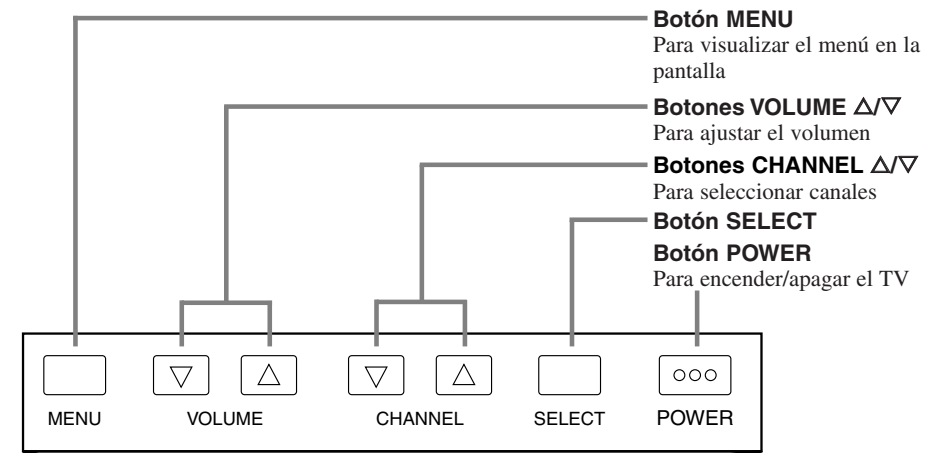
**Botón MENU**
Para visualizar el menú en la pantalla

**Botones VOLUME △/▽**
Para ajustar el volumen

**Botones CHANNEL △/▽**
Para seleccionar canales

**Botón SELECT**

**Botón POWER**
Para encender/apagar el TV

▽ △ ▽ △ ○○○

MENU VOLUME CHANNEL SELECT POWER